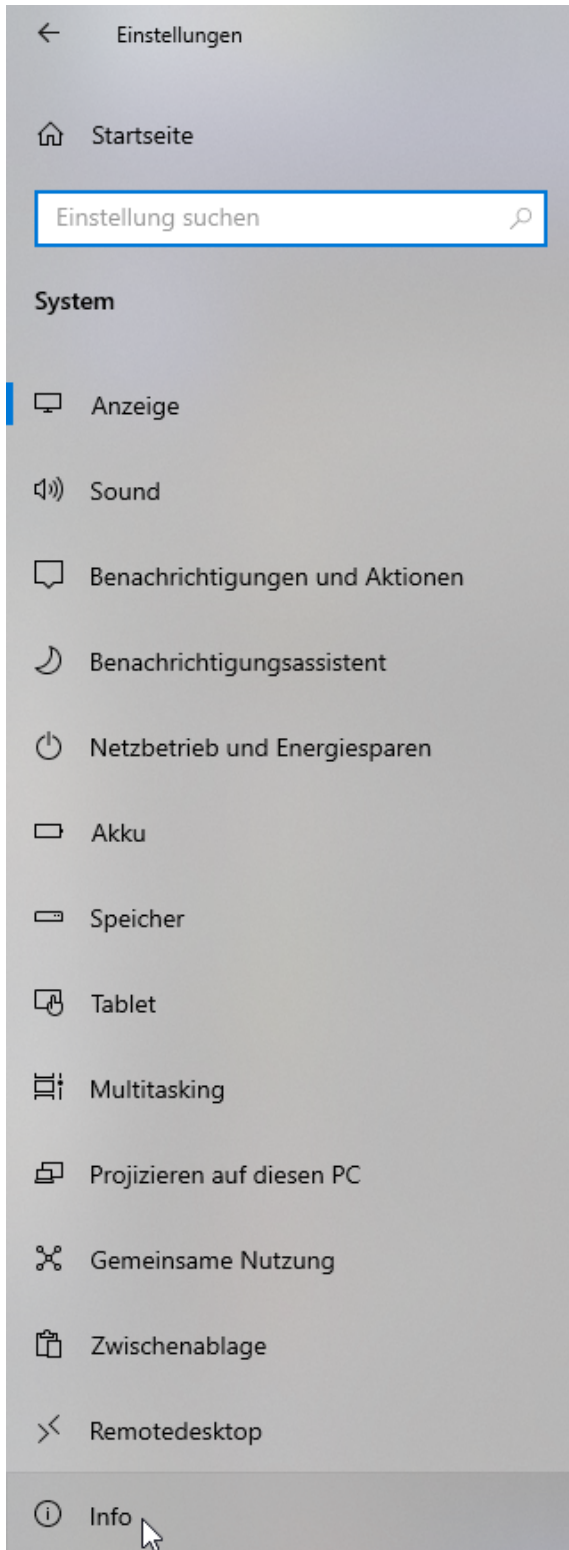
Einstellungen

Startseite

Einstellung suchen

System

Anzeige

Sound

Benachrichtigungen und Aktionen

Benachrichtigungsassistent

Netzbetrieb und Energiesparen

Akku

Speicher

Tablet

Multitasking

Projizieren auf diesen PC

Gemeinsame Nutzung

Zwischenablage

Remotedesktop

Info